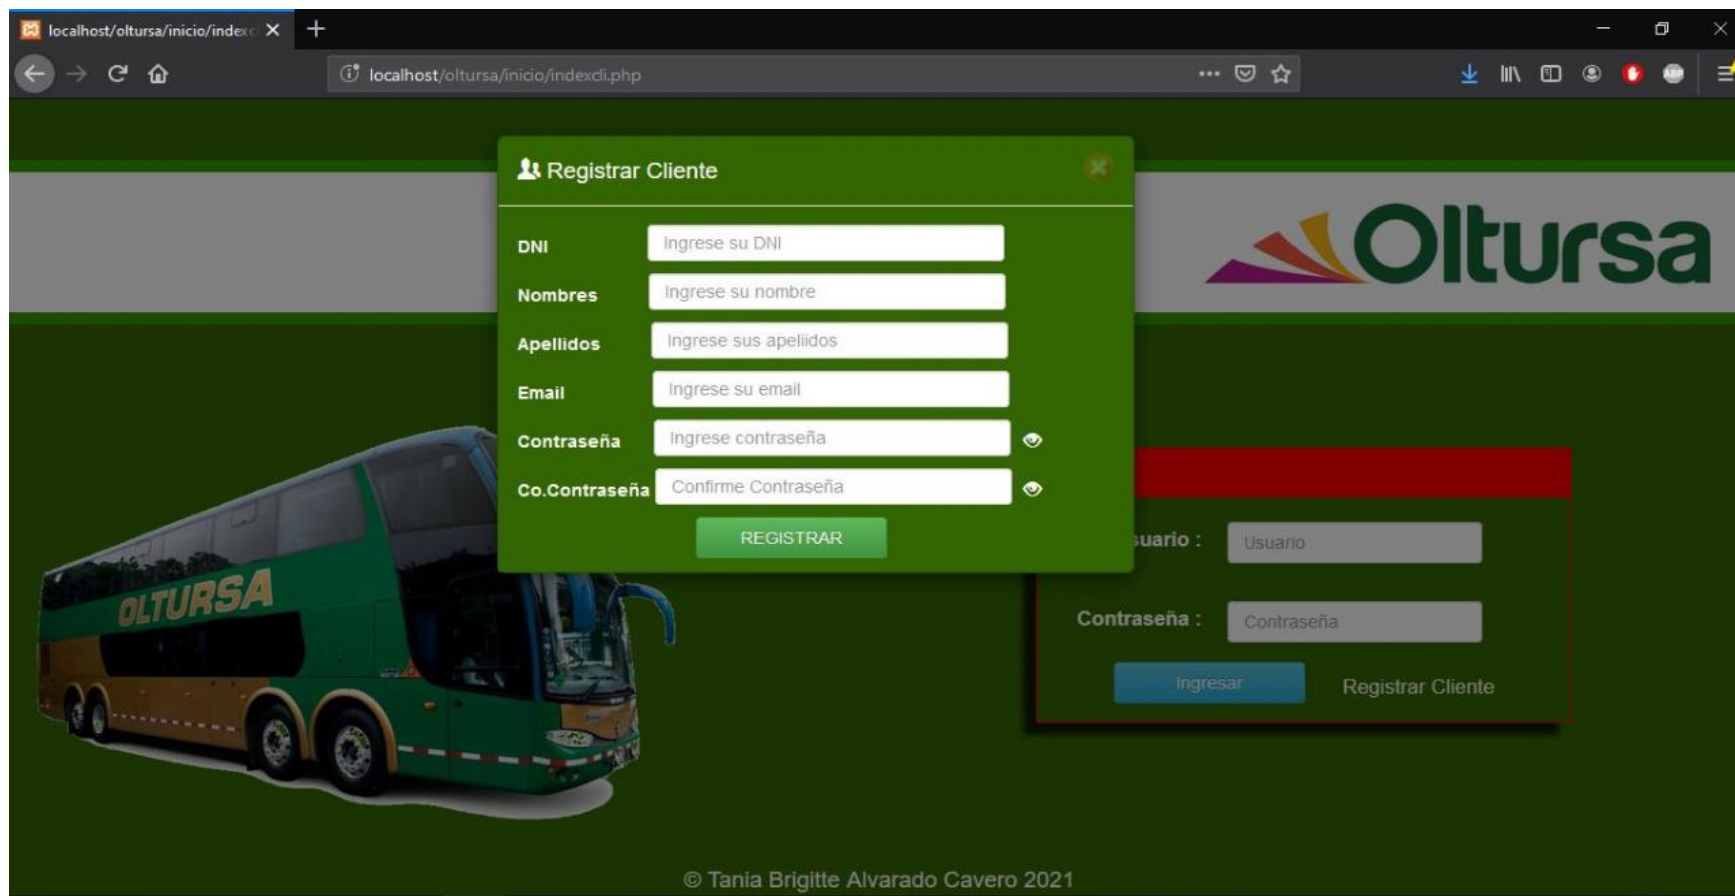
localhost/oltursa/inicio/indexc

localhost/oltursa/inicio/indexcli.php

Registrar Cliente

DNI Ingrese su DNI

Nombres Ingrese su nombre

Apellidos Ingrese sus apellidos

Email Ingrese su email

Contraseña Ingrese contraseña

Co.Contraseña Confirme Contraseña

REGISTRAR

Oltursa

OLTURSA

suario : Usuario

Contraseña : Contraseña

Ingresar

Registrar Cliente

© Tania Brigitte Alvarado Cavero 2021